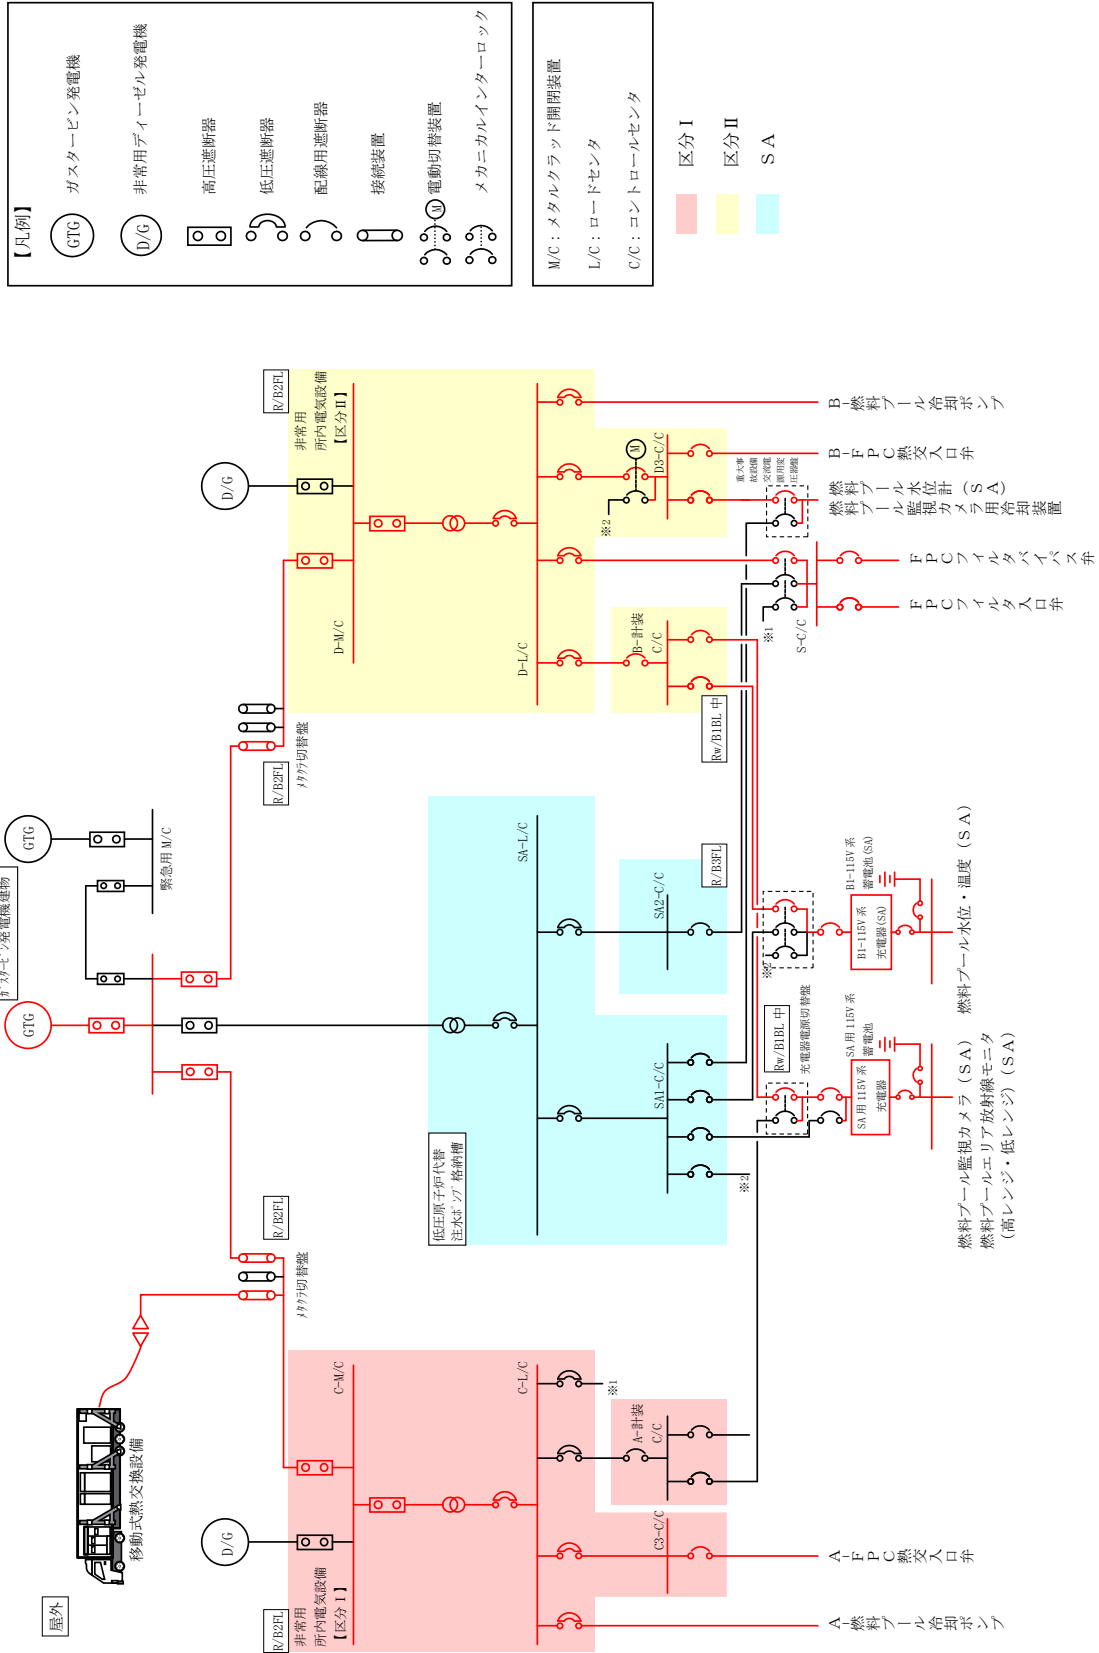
【凡例】
GTG ガスタービン発電機
D/G 非常用ディーゼル発電機
高圧遮断器
低圧遮断器
配線用遮断器
接続装置
M 電動切替装置
メカニカルインターロック

M/C：メタルクラッド開閉装置
L/C：ロードセンタ
C/C：コントロールセンタ

区分Ⅰ
区分Ⅱ
SA

R/B2FL
非常用
所内電気設備
【区分Ⅱ】
D/G
D-M/C
D-L/C
M
D3-C/C
※2
重大事故対策用
交流電源
監視用
圧制御盤
B-計装
C/C
※1
S-C/C
Rw/B1BL 中
B－燃料プール冷却ポンプ
B－FPC熱交入口弁
燃料プール監視カメラ用冷却装置
燃料プール水位・温度（SA）
FPCフィルタバイパス弁
FPCフィルタ入口弁

GTG
緊急用 M/C
ガスタービン発電機建物
R/B2FL
メタクラ切替盤
GTG

SA-L/C
R/B3FL
SA2-C/C
※1
B1-115V系 蓄電池(SA)
B1-115V系 充電器(SA)
燃料プール水位・温度（SA）
Rw/B1BL 中
充電器電源切替盤
SA1-C/C
SA用 115V系 蓄電池
SA用 115V系 充電器
※2
低圧原子炉代替注水ポンプ格納槽
燃料プール監視カメラ（SA）
燃料プールエリア放射線モニタ（高レンジ・低レンジ）（SA）

R/B2FL
メタクラ切替盤
移動式熱交換設備
屋外
C-M/C
C-L/C
※1
A-計装
C/C
C3-C/C
D/G
R/B2FL
非常用
所内電気設備
【区分Ⅰ】
A－FPC熱交入口弁
A－燃料プール冷却ポンプ